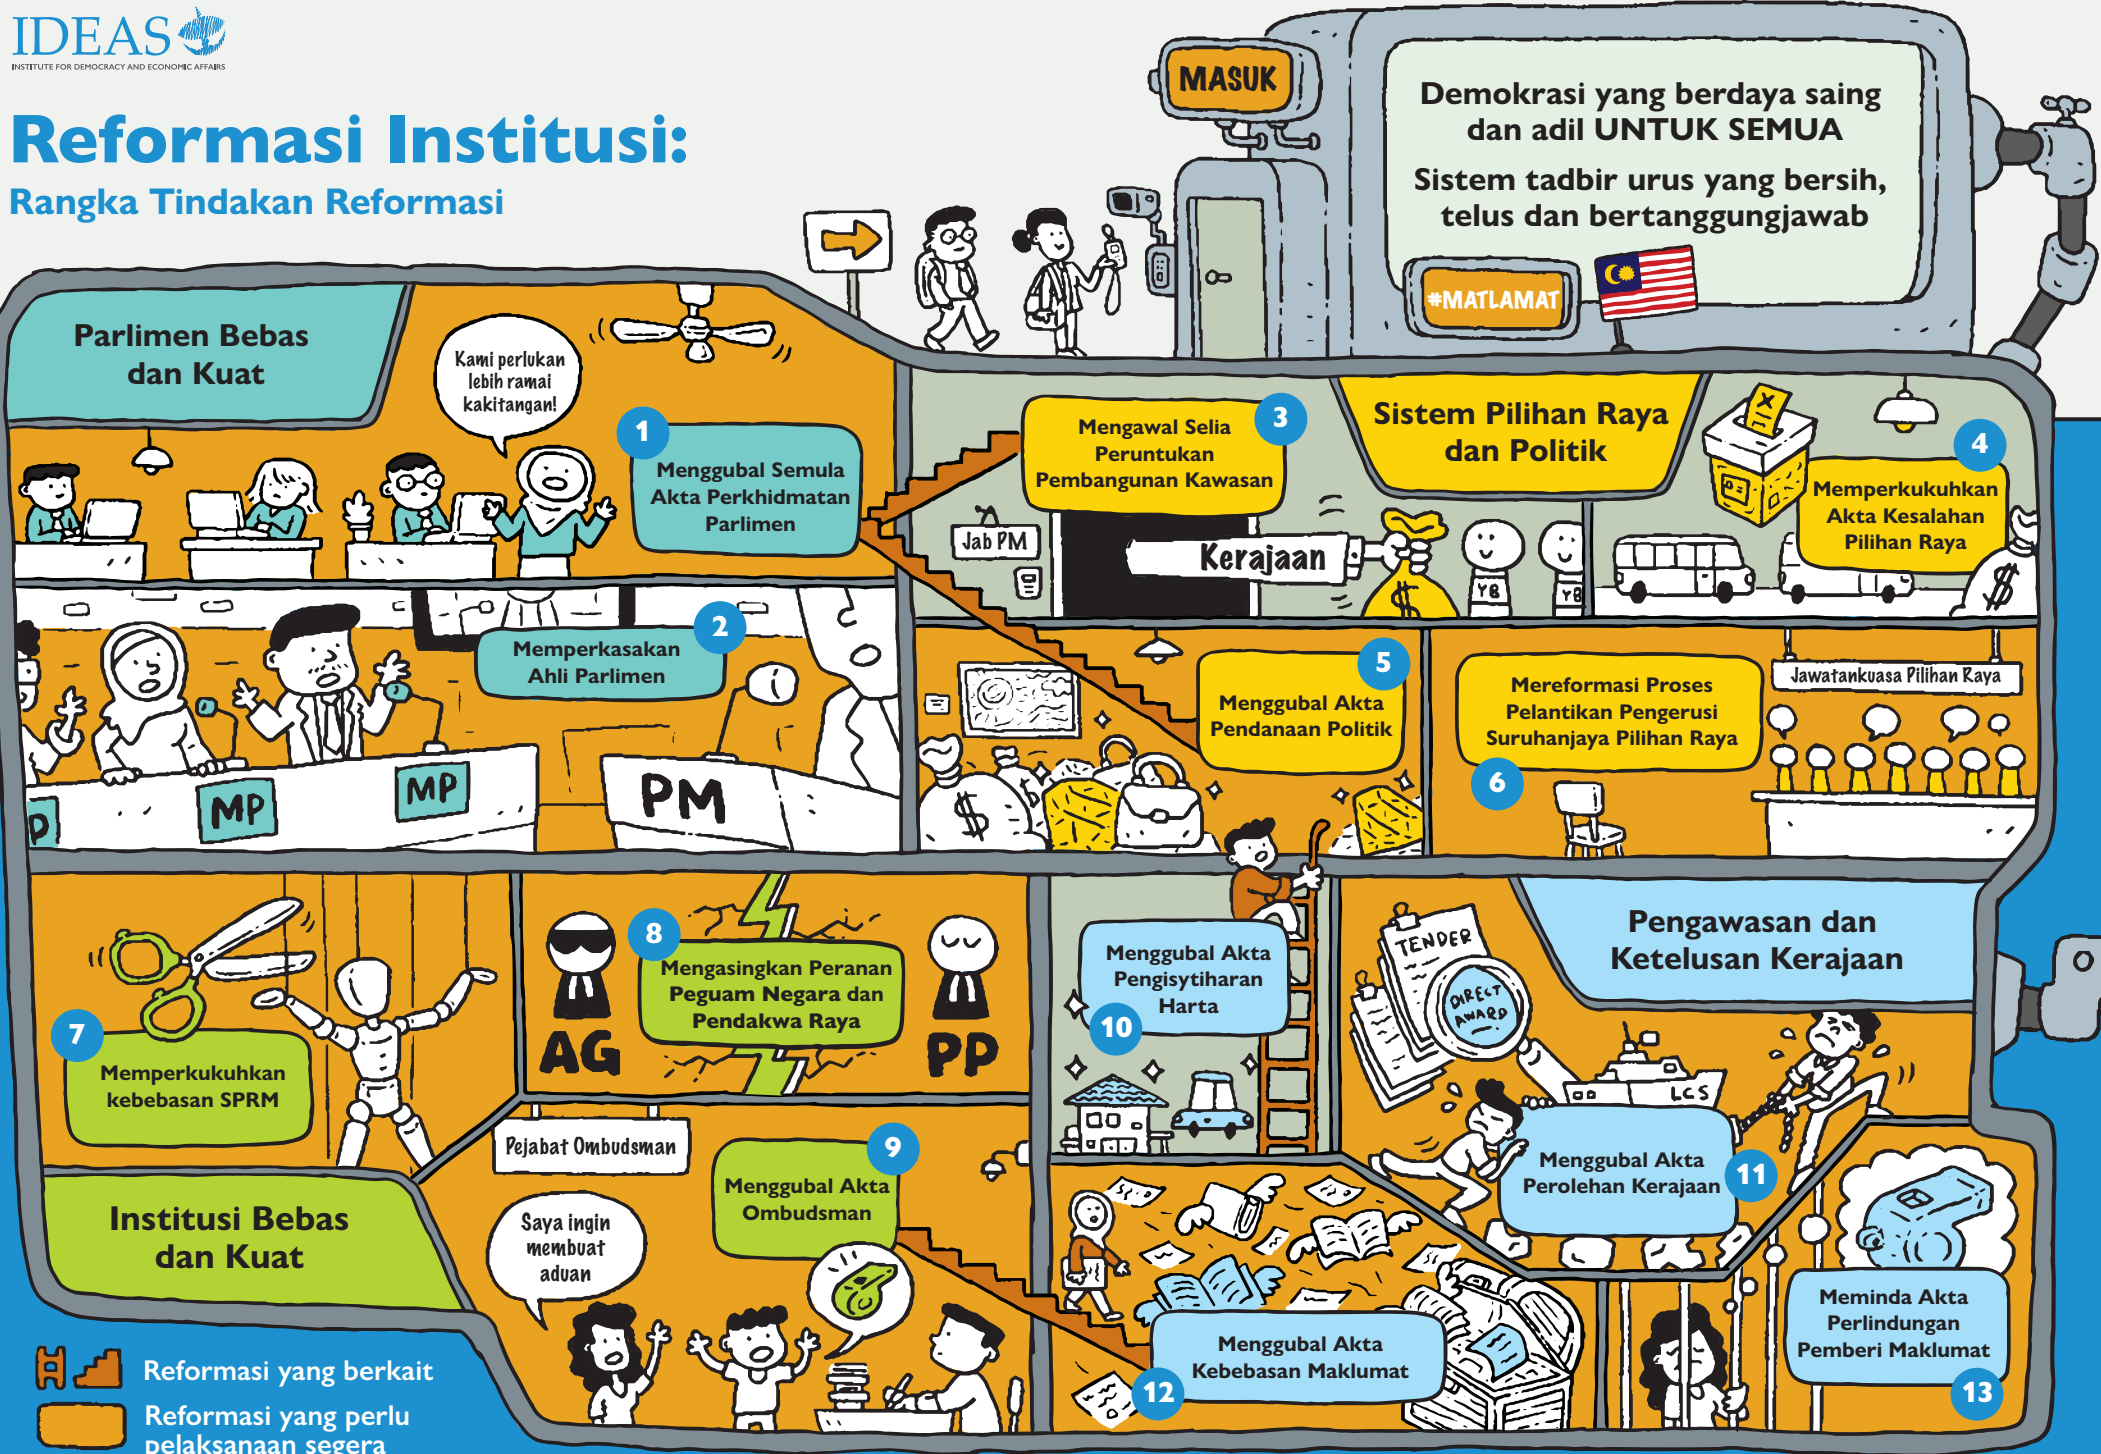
IDEAS
INSTITUTE FOR DEMOCRACY AND ECONOMIC AFFAIRS

Reformasi Institusi:
Rangka Tindakan Reformasi

MASUK

Demokrasi yang berdaya saing dan adil UNTUK SEMUA
Sistem tadbir urus yang bersih, telus dan bertanggungjawab

#MATLAMAT

Parlimen Bebas dan Kuat

Kami perlukan lebih ramai kakitangan!

1 Menggubal Semula Akta Perkhidmatan Parlimen

2 Memperkasakan Ahli Parlimen

MP MP PM

3 Mengawal Selia Peruntukan Pembangunan Kawasan

Jab PM

Kerajaan

YB YB

Sistem Pilihan Raya dan Politik

4 Memperkukuhkan Akta Kesalahan Pilihan Raya

5 Menggubal Akta Pendanaan Politik

6 Mereformasi Proses Pelantikan Pengerusi Suruhanjaya Pilihan Raya

Jawatankuasa Pilihan Raya

7 Memperkukuhkan kebebasan SPRM

8 Mengasingkan Peranan Peguam Negara dan Pendakwa Raya

AG PP

10 Menggubal Akta Pengisytiharan Harta

TENDER
DIRECT AWARD

Pengawasan dan Ketelusan Kerajaan

LCS

11 Menggubal Akta Perolehan Kerajaan

Institusi Bebas dan Kuat

Pejabat Ombudsman

9 Menggubal Akta Ombudsman

Saya ingin membuat aduan

12 Menggubal Akta Kebebasan Maklumat

13 Meminda Akta Perlindungan Pemberi Maklumat

Reformasi yang berkait
Reformasi yang perlu pelaksanaan segera